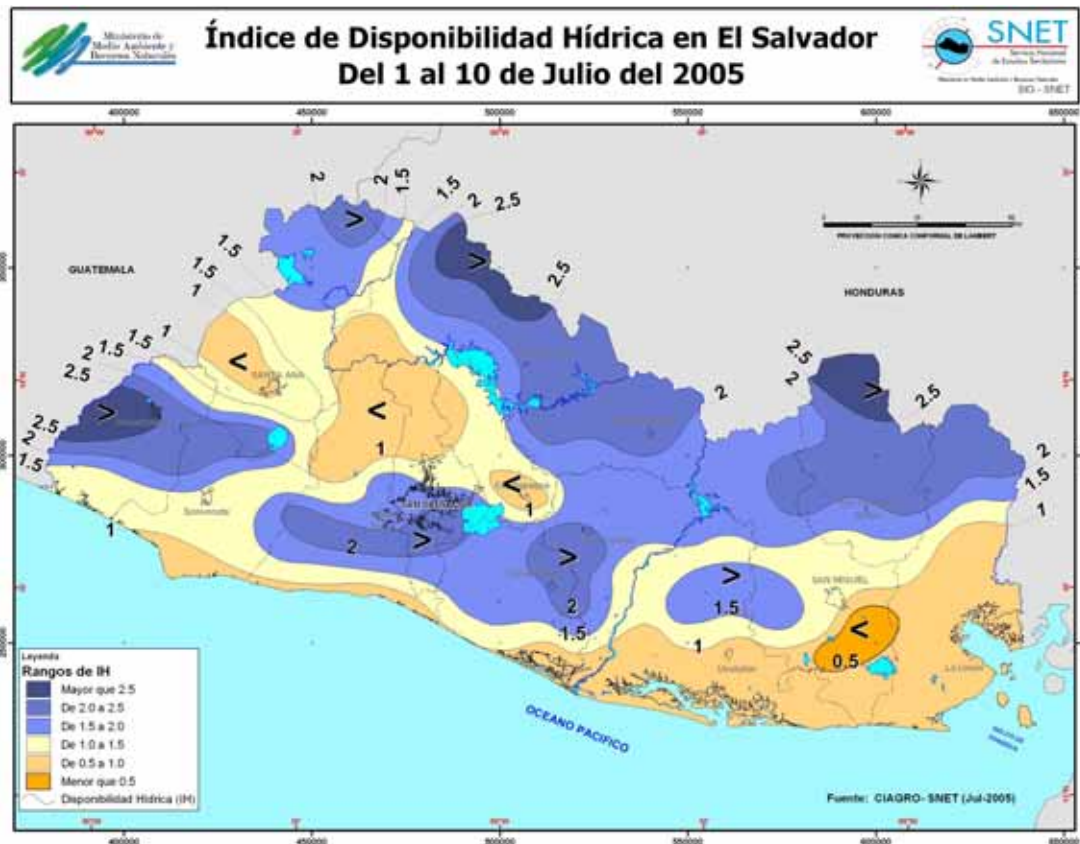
Ministerio de Medio Ambiente y Recursos Naturales

Índice de Disponibilidad Hídrica en El Salvador
Del 1 al 10 de Julio del 2005

SNET
Servicio Nacional de Estudios Territoriales
SIG - SNET

400000
450000
500000
550000
600000
650000

GUATEMALA
HONDURAS
OCEANO PACIFICO

PROYECCION CONICA CONFORMAL DE LAMBERT

2
2
1.5
1.5
2
2.5
1.5
1.5
1
1
1.5
2
2.5
2.5
2
1.5
1
2.5
2
2.5
2
1.5
1
2
1.5
1.5
1
0.5
1
1
2
>
>
<
<
>
<
>
>
>
>
<

SANTA ANA
SAN SALVADOR
SAN MIGUEL

Leyenda
Rangos de IH
Mayor que 2.5
De 2.0 a 2.5
De 1.5 a 2.0
De 1.0 a 1.5
De 0.5 a 1.0
Menor que 0.5
Disponibilidad Hídrica (IH)

Fuente: CIAGRO- SNET (Jul-2005)

400000
450000
500000
550000
600000
650000